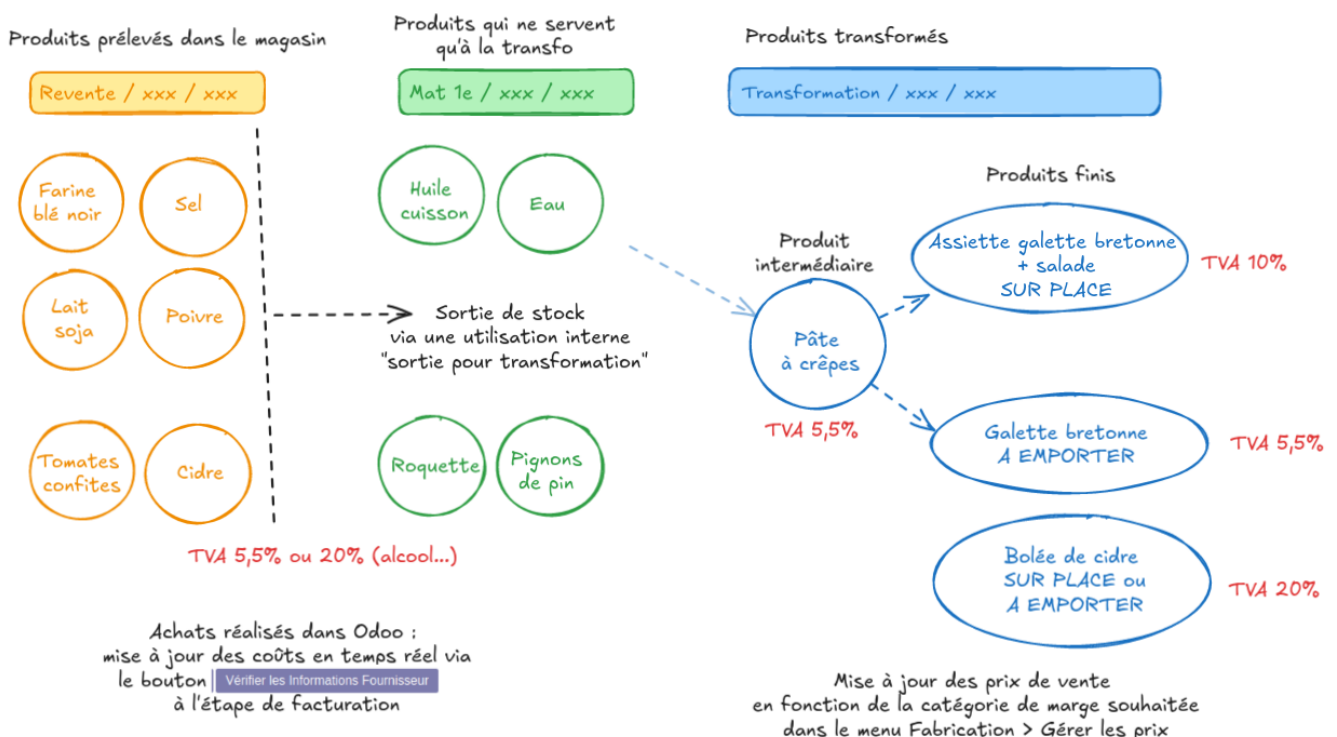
Produits prélevés dans le magasin

Revente / xxx / xxx

Farine blé noir

Sel

Lait soja

Poivre

Tomates confites

Cidre

TVA 5,5% ou 20% (alcool...)

Achats réalisés dans Odoo : mise à jour des coûts en temps réel via le bouton Vérifier les Informations Fournisseur à l'étape de facturation

Produits qui ne servent qu'à la transfo

Mat 1e / xxx / xxx

Huile cuisson

Eau

Sortie de stock via une utilisation interne "sortie pour transformation"

Roquette

Pignons de pin

Produits transformés

Transformation / xxx / xxx

Produits finis

Produit intermédiaire

Pâte à crêpes

TVA 5,5%

Assiette galette bretonne + salade SUR PLACE

TVA 10%

Galette bretonne A EMPORTER

TVA 5,5%

Bolée de cidre SUR PLACE ou A EMPORTER

TVA 20%

Mise à jour des prix de vente en fonction de la catégorie de marge souhaitée dans le menu Fabrication > Gérer les prix